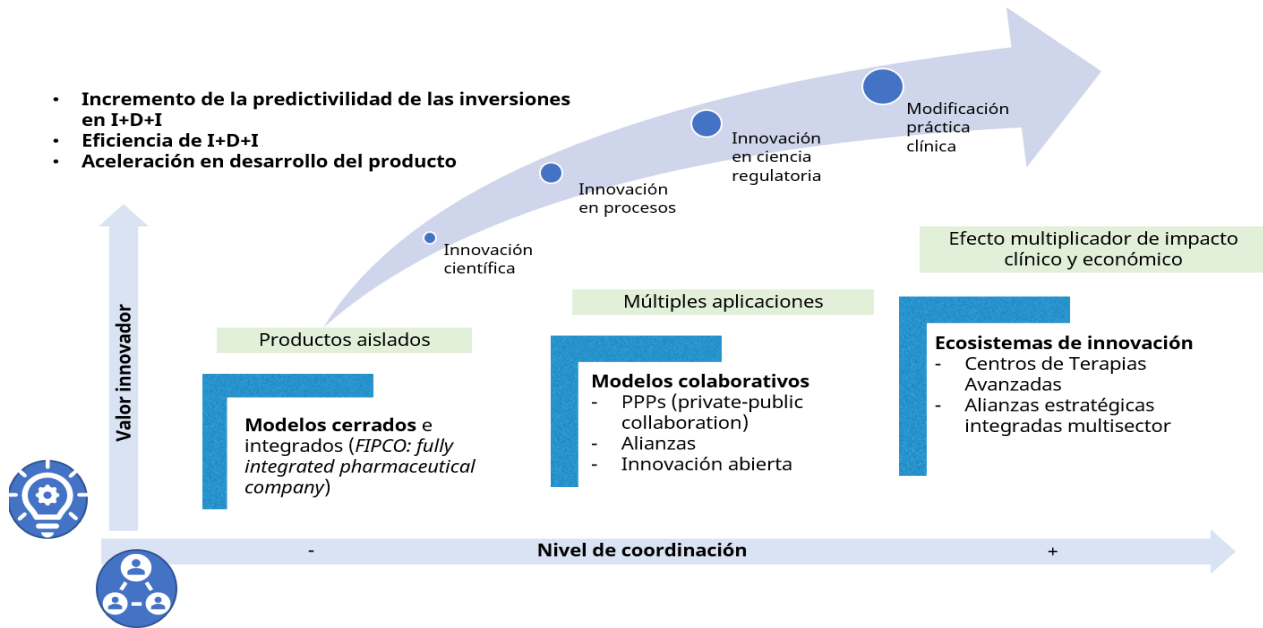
- Incremento de la predictivilidad de las inversiones en I+D+I
- Eficiencia de I+D+I
- Aceleración en desarrollo del producto

Innovación científica

Innovación en procesos

Innovación en ciencia regulatoria

Modificación práctica clínica

Valor innovador

Productos aislados

Modelos cerrados e integrados (*FIPCO: fully integrated pharmaceutical company*)

Múltiples aplicaciones

Modelos colaborativos
- PPPs (private-public collaboration)
- Alianzas
- Innovación abierta

Efecto multiplicador de impacto clínico y económico

Ecosistemas de innovación
- Centros de Terapias Avanzadas
- Alianzas estratégicas integradas multisector

- Nivel de coordinación +